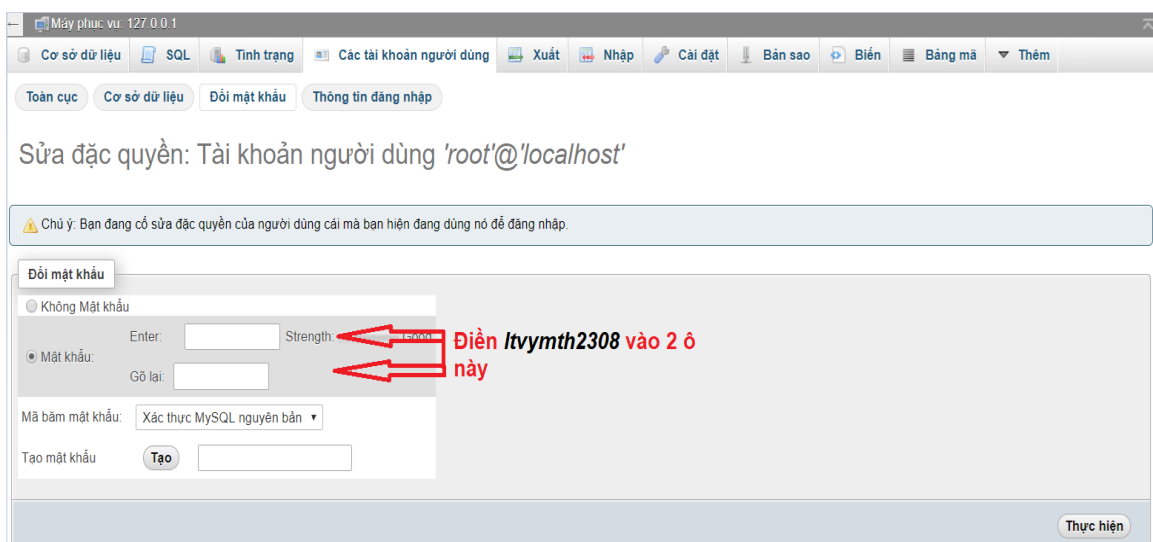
Máy phục vụ: 127.0.0.1

Cơ sở dữ liệu | SQL | Tình trạng | Các tài khoản người dùng | Xuất | Nhập | Cài đặt | Bản sao | Biến | Bảng mã | Thêm

Toàn cục | Cơ sở dữ liệu | Đổi mật khẩu | Thông tin đăng nhập

Sửa đặc quyền: Tài khoản người dùng 'root'@'localhost'

Chú ý: Bạn đang cố sửa đặc quyền của người dùng cái mà bạn hiện đang dùng nó để đăng nhập.

Đổi mật khẩu

Không Mật khẩu

Mật khẩu:

Enter:

Strength:

Good

Gõ lại:

Điền ltvymth2308 vào 2 ô này

Mã băm mật khẩu: Xác thực MySQL nguyên bản

Tạo mật khẩu Tạo

Thực hiện